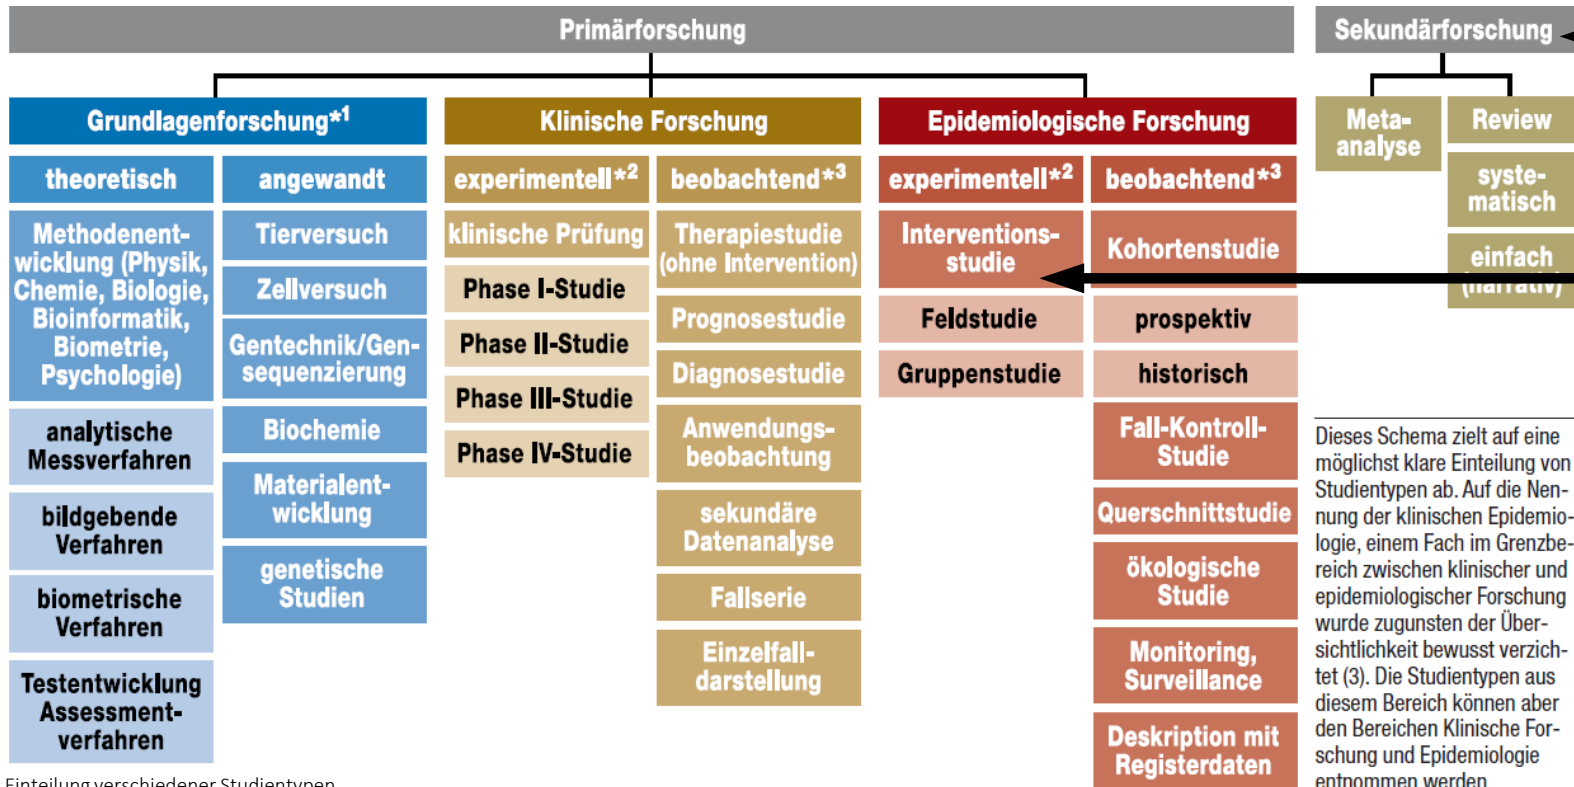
Primärforschung

Sekundärforschung

Grundlagenforschung*1

Klinische Forschung

Epidemiologische Forschung

Meta-analyse

Review

theoretisch

angewandt

experimentell*2

beobachtend*3

experimentell*2

beobachtend*3

systematisch

Methodenentwicklung (Physik, Chemie, Biologie, Bioinformatik, Biometrie, Psychologie)

Tierversuch

klinische Prüfung

Therapiestudie (ohne Intervention)

Interventionsstudie

Kohortenstudie

einfach (narrativ)

Zellversuch

Phase I-Studie

Feldstudie

prospektiv

Gentechnik/Gensequenzierung

Phase II-Studie

Prognosestudie

Gruppenstudie

historisch

analytische Messverfahren

Biochemie

Phase III-Studie

Diagnosestudie

Fall-Kontroll-Studie

Phase IV-Studie

Anwendungsbeobachtung

bildgebende Verfahren

Materialentwicklung

Querschnittstudie

sekundäre Datenanalyse

biometrische Verfahren

genetische Studien

ökologische Studie

Fallserie

Testentwicklung Assessmentverfahren

Einzelfalldarstellung

Monitoring, Surveillance

Deskription mit Registerdaten

Dieses Schema zielt auf eine möglichst klare Einteilung von Studientypen ab. Auf die Nennung der klinischen Epidemiologie, einem Fach im Grenzbereich zwischen klinischer und epidemiologischer Forschung wurde zugunsten der Übersichtlichkeit bewusst verzichtet (3). Die Studientypen aus diesem Bereich können aber den Bereichen Klinische Forschung und Epidemiologie entnommen werden.

Einteilung verschiedener Studientypen